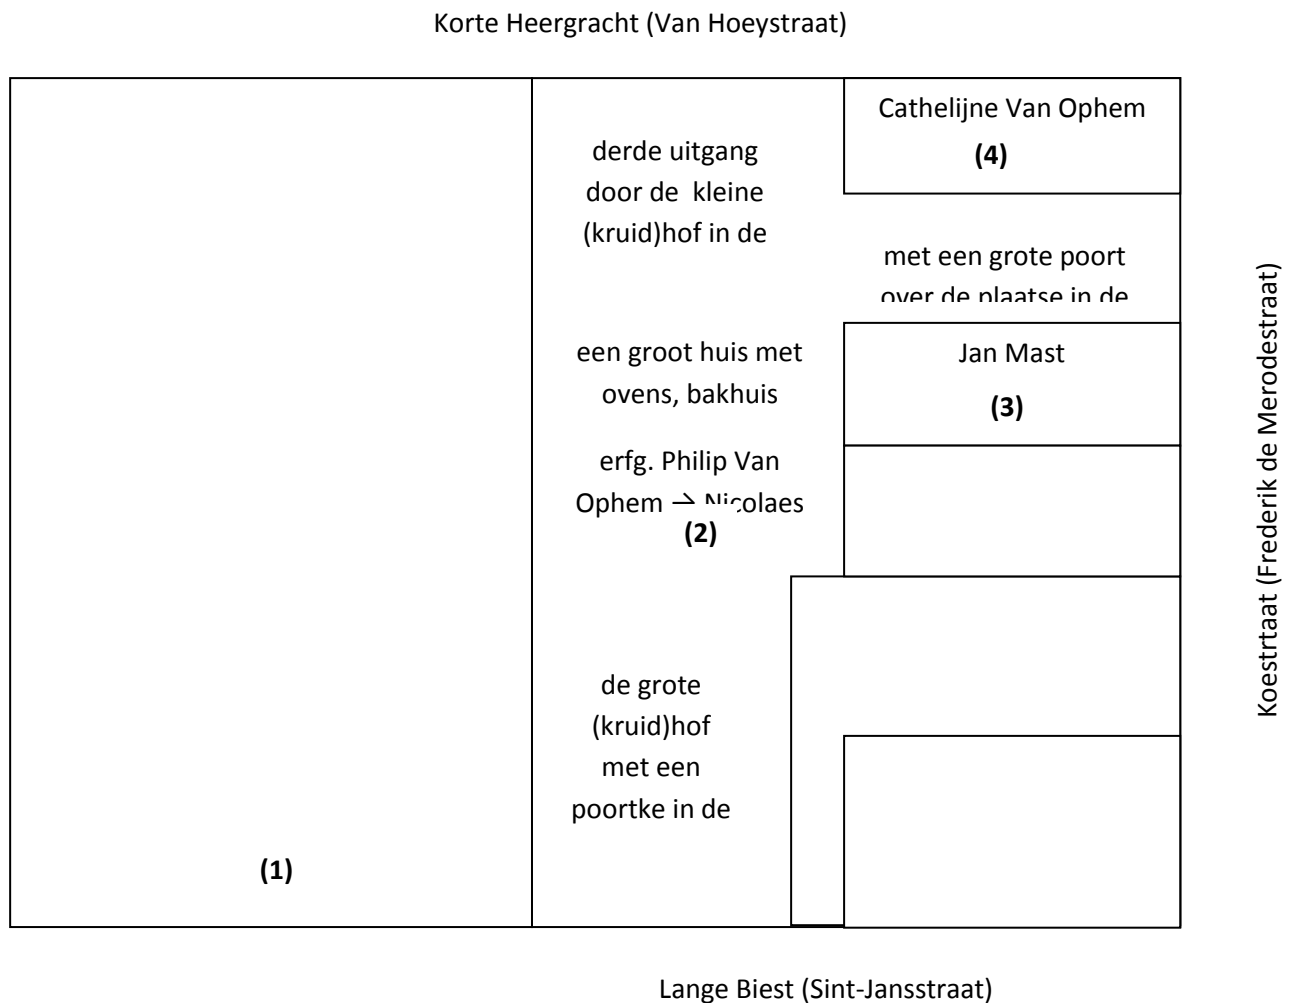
Korte Heergracht (Van Hoeystraat)

Cathelijne Van Ophem

(4)

derde uitgang door de kleine (kruid)hof in de

met een grote poort over de plaatse in de

een groot huis met ovens, bakhuis

Jan Mast

(3)

erfg. Philip Van Ophem → Nicolaes

(2)

de grote (kruid)hof met een poortke in de

(1)

Koestrtaat (Frederik de Merodestraat)

Lange Biest (Sint-Jansstraat)